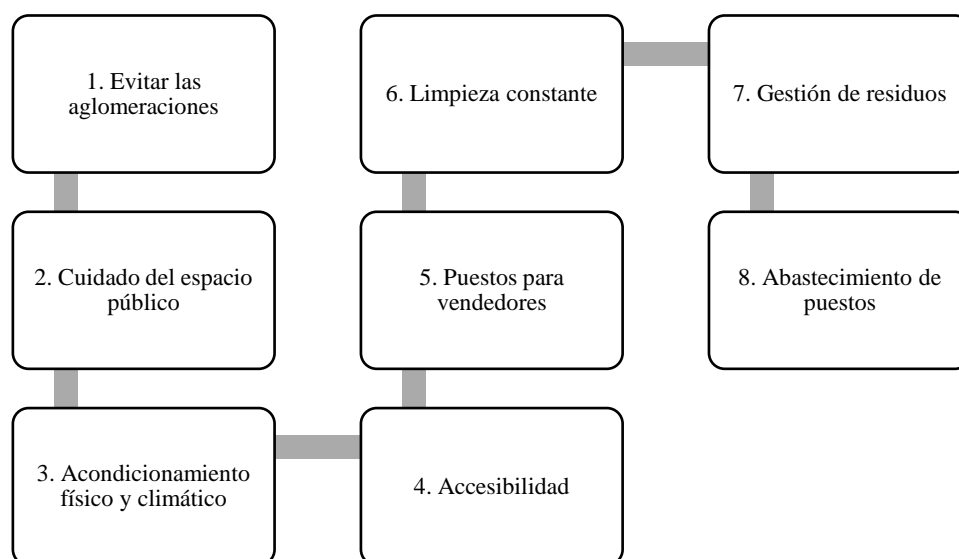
1. Evitar las aglomeraciones

2. Cuidado del espacio público

3. Acondicionamiento físico y climático

4. Accesibilidad

5. Puestos para vendedores

6. Limpieza constante

7. Gestión de residuos

8. Abastecimiento de puestos